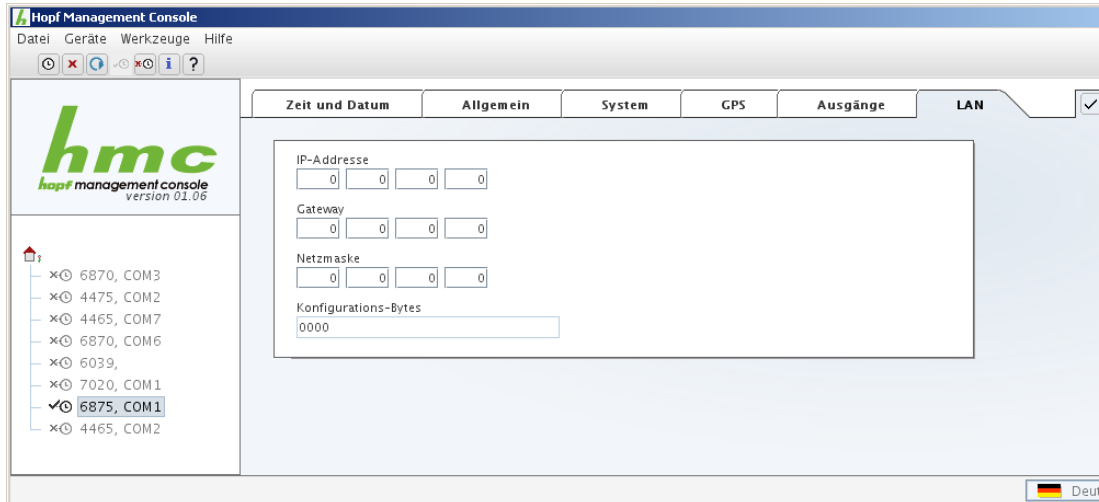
Hopf Management Console
Datei Geräte Werkzeuge Hilfe

hmc
hopf management console
version 01.06

6870, COM3
4475, COM2
4465, COM7
6870, COM6
6039,
7020, COM1
6875, COM1
4465, COM2

Zeit und Datum
Allgemein
System
GPS
Ausgänge
LAN

IP-Addresse
0 0 0 0
Gateway
0 0 0 0
Netzmaske
0 0 0 0
Konfigurations-Bytes
0000

Deut